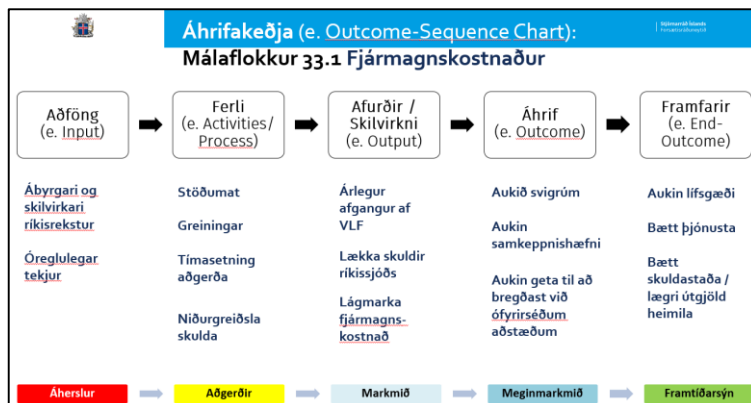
Áhrifakeðja (e. Outcome-Sequence Chart):

Stjórnarráð Íslands
Forsætisráðuneytið

Málaflokkur 33.1 Fjármagnskostnaður

Aðföng (e. Input)

Ferli (e. Activities/ Process)

Afurðir / Skilvirkni (e. Output)

Áhrif (e. Outcome)

Framfarir (e. End-Outcome)

Ábyrgari og skilvirkari ríkisrekstur

Óreglulegar tekjur

Stöðumat

Greiningar

Tímasetning aðgerða

Niðurgreiðsla skulda

Árlegur afgangur af VLF

Lækka skuldir ríkissjóðs

Lágmarka fjármagnskostnað

Aukið svigrúm

Aukin samkeppnishæfni

Aukin geta til að bregðast við ófyrirséðum aðstæðum

Aukin lífsgæði

Bætt þjónusta

Bætt skuldastaða / lægri útgjöld heimila

Áherslur

Aðgerðir

Markmið

Meginmarkmið

Framtíðarsýn